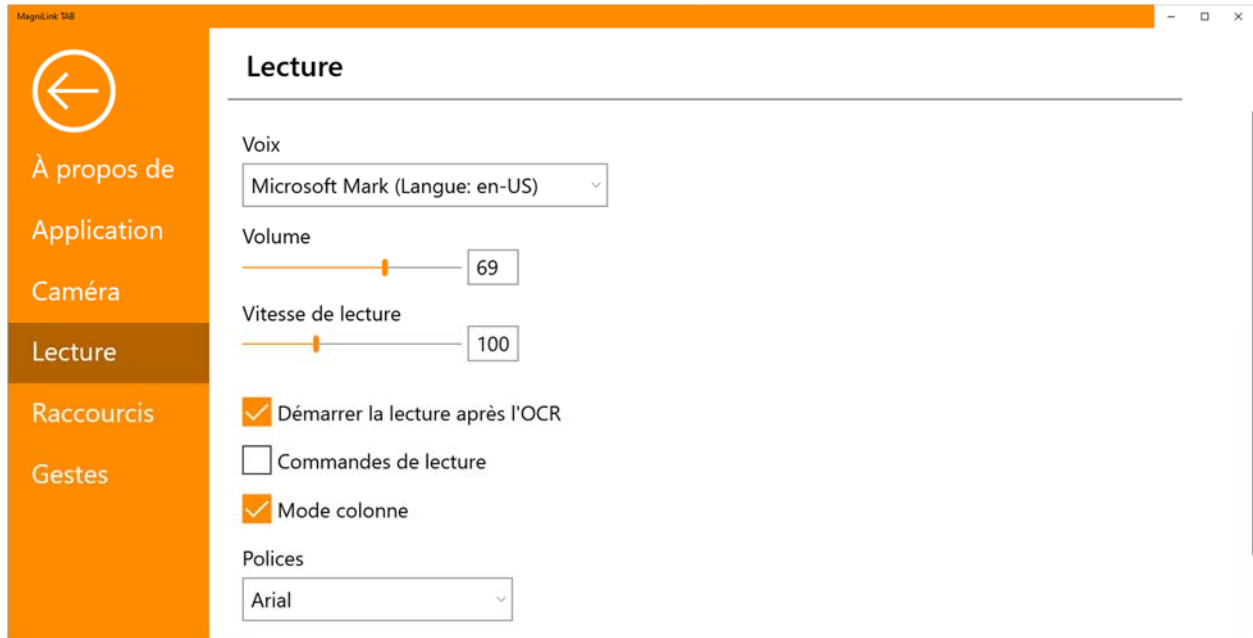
MagniLink TAB

À propos de

Application

Caméra

Lecture

Raccourcis

Gestes

Lecture

Voix

Microsoft Mark (Langue: en-US)

Volume

69

Vitesse de lecture

100

Démarrer la lecture après l'OCR

Commandes de lecture

Mode colonne

Polices

Arial